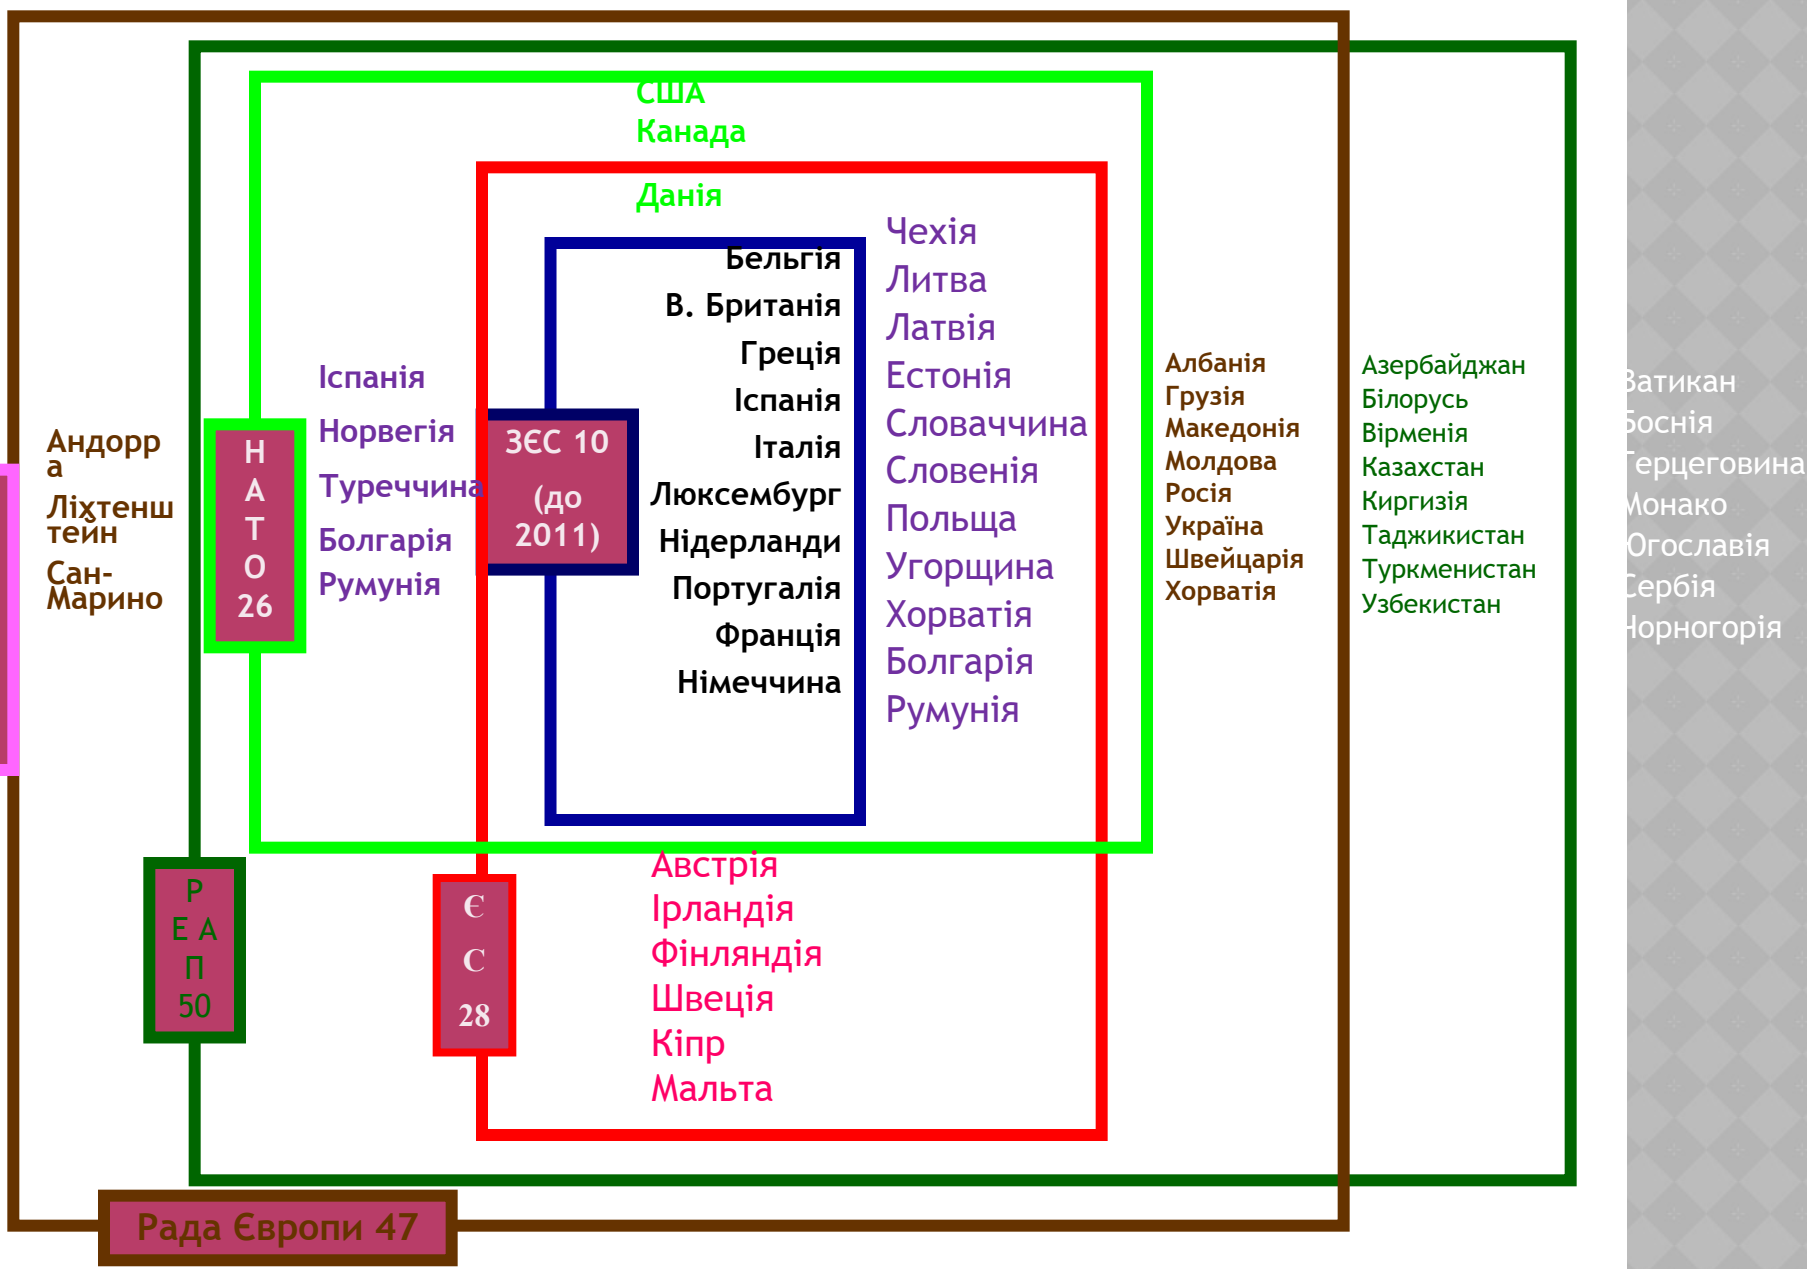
США
Канада

Данія

Бельгія
В. Британія
Греція
Іспанія
Італія
Люксембург
Нідерланди
Португалія
Франція
Німеччина

Чехія
Литва
Латвія
Естонія
Словаччина
Словенія
Польща
Угорщина
Хорватія
Болгарія
Румунія

Іспанія
Норвегія
Туреччина
Болгарія
Румунія

Н
А
Т
О
26

ЗЄС 10
(до 2011)

Андорра
Ліхтенштейн
Сан-Марино

Албанія
Грузія
Македонія
Молдова
Росія
Україна
Швейцарія
Хорватія

Азербайджан
Білорусь
Вірменія
Казахстан
Киргизія
Таджикистан
Туркменистан
Узбекистан

Ватикан
Боснія
Герцеговина
Монако
Югославія
Сербія
Чорногорія

Р
Е А
П
50

Є
С
28

Австрія
Ірландія
Фінляндія
Швеція
Кіпр
Мальта

Рада Європи 47